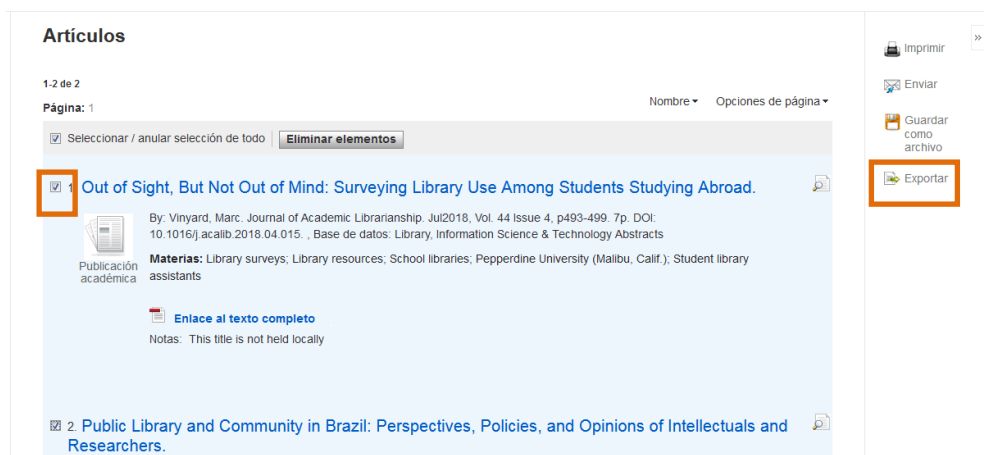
Artículos

1-2 de 2

Página: 1

Nombre ▾ Opciones de página ▾

Seleccionar / anular selección de todo Eliminar elementos

1. Out of Sight, But Not Out of Mind: Surveying Library Use Among Students Studying Abroad.

By: Vinyard, Marc. Journal of Academic Librarianship. Jul2018, Vol. 44 Issue 4, p493-499. 7p. DOI: 10.1016/j.acalib.2018.04.015. , Base de datos: Library, Information Science & Technology Abstracts

Materias: Library surveys; Library resources; School libraries; Pepperdine University (Malibu, Calif.); Student library assistants

Publicación académica

Enlace al texto completo

Notas: This title is not held locally

2. Public Library and Community in Brazil: Perspectives, Policies, and Opinions of Intellectuals and Researchers.

»

Imprimir

Enviar

Guardar como archivo

Exportar